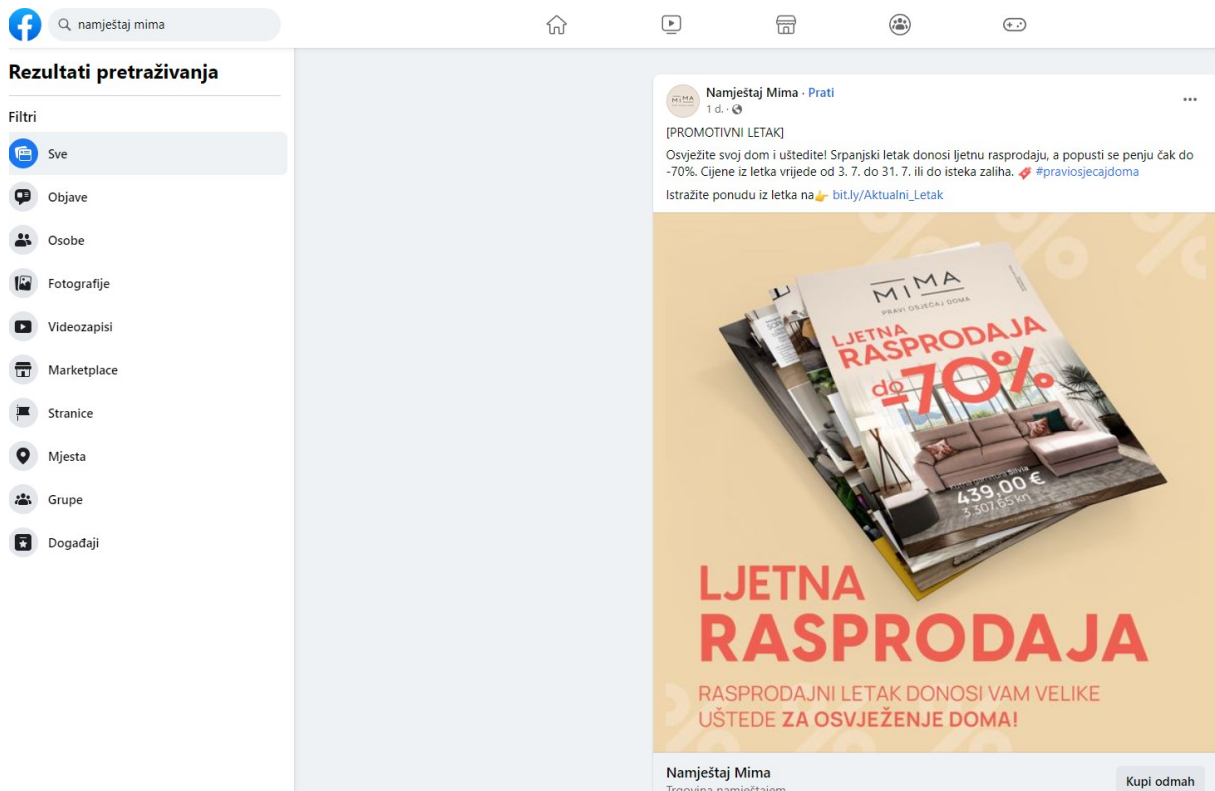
namještaj mima

Rezultati pretraživanja

Filtri

Sve

Objave

Osobe

Fotografije

Videozapisi

Marketplace

Stranice

Mjesta

Grupe

Događaji

MIMA

Namještaj Mima · Prati
1 d. ·

[PROMOTIVNI LETAK]

Osvježite svoj dom i uštedite! Srpanjski letak donosi ljetnu rasprodaju, a popusti se penju čak do -70%. Cijene iz letka vrijede od 3. 7. do 31. 7. ili do isteka zaliha. #praviosjecajdoma

Istražite ponudu iz letka na bit.ly/Aktualni_Letak

MIMA
PRAVI OSJEĆAJ DOMA

LJETNA RASPRODAJA do -70%

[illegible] Silvia
439,00 €
3.307,65 kn

LJETNA RASPRODAJA

RASPRODAJNI LETAK DONOSI VAM VELIKE UŠTEDE ZA OSVJEŽENJE DOMA!

Namještaj Mima
Trgovina namještajem

Kupi odmah